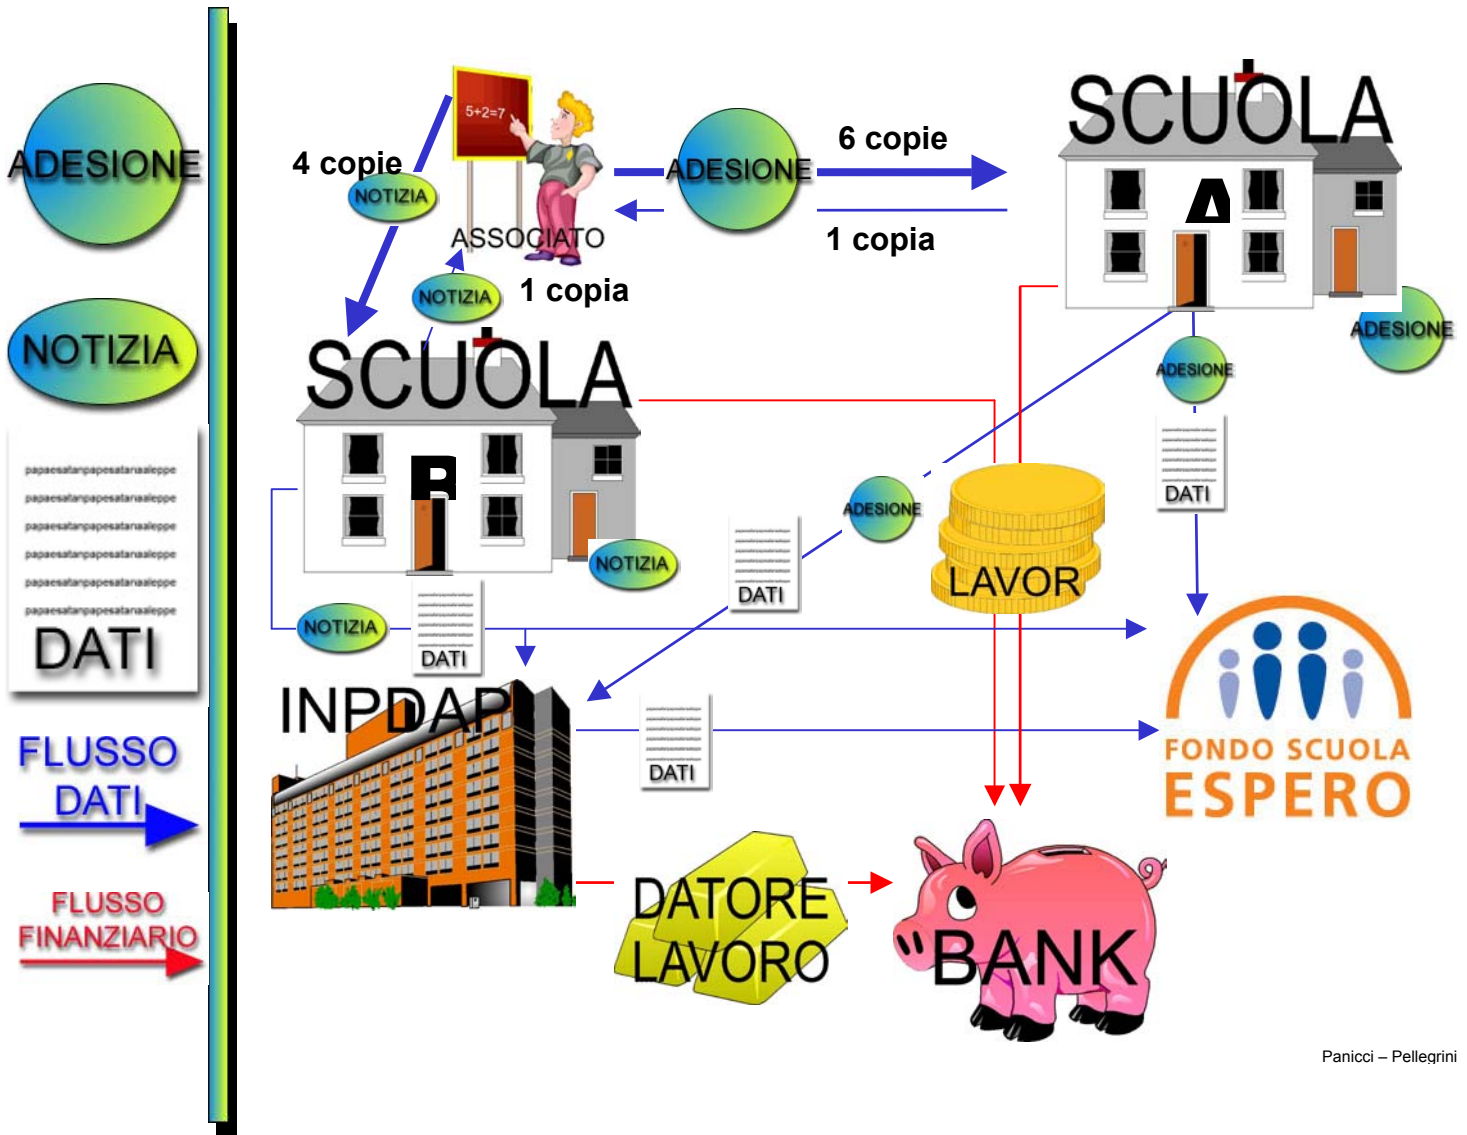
ADESIONE

NOTIZIA

papaesatanpapesatanaaleppe
papaesatanpapesatanaaleppe
papaesatanpapesatanaaleppe
papaesatanpapesatanaaleppe
papaesatanpapesatanaaleppe
papaesatanpapesatanaaleppe
DATI

FLUSSO DATI

FLUSSO FINANZIARIO

5+2=7

4 copie

NOTIZIA

ASSOCIATO

NOTIZIA

1 copia

ADESIONE

6 copie

1 copia

SCUOLA

A

ADESIONE

ADESIONE

DATI

SCUOLA

B

NOTIZIA

ADESIONE

DATI

LAVOR

NOTIZIA

DATI

INPDAP

DATI

FONDO SCUOLA ESPERO

DATORE LAVORO

BANK

Panicci – Pellegrini